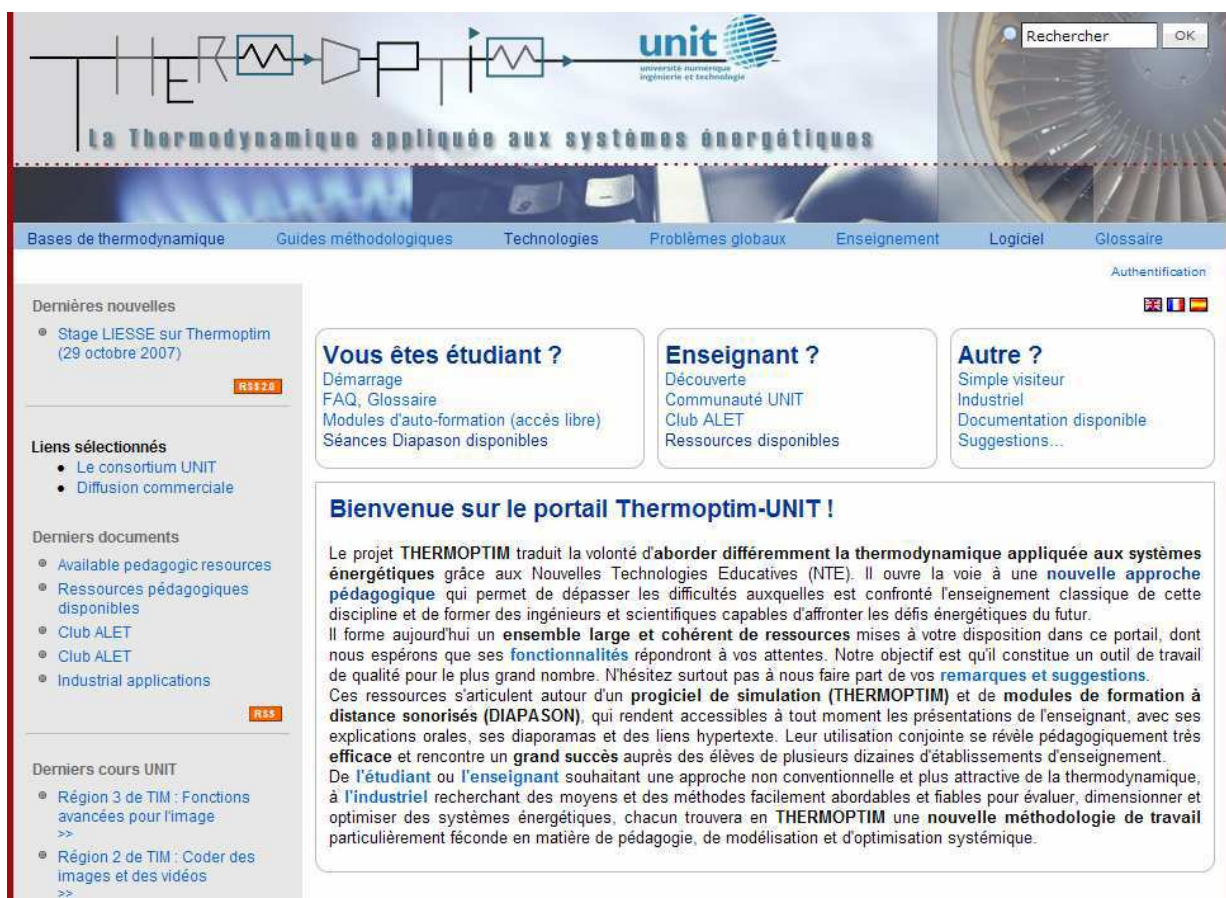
unit
université numérique ingénierie et technologie

La Thermodynamique appliquée aux systèmes énergétiques

Rechercher OK

Bases de thermodynamique Guides méthodologiques Technologies Problèmes globaux Enseignement Logiciel Glossaire

Authentification

Dernières nouvelles
Stage LIESSE sur Thermoptim (29 octobre 2007)
RSS 2.0

Liens sélectionnés
Le consortium UNIT
Diffusion commerciale

Derniers documents
Available pedagogic resources
Ressources pédagogiques disponibles
Club ALET
Club ALET
Industrial applications
RSS

Derniers cours UNIT
Région 3 de TIM : Fonctions avancées pour l'image
>>
Région 2 de TIM : Coder des images et des vidéos
>>

Vous êtes étudiant ?
Démarrage
FAQ, Glossaire
Modules d'auto-formation (accès libre)
Séances Diapason disponibles

Enseignant ?
Découverte
Communauté UNIT
Club ALET
Ressources disponibles

Autre ?
Simple visiteur
Industriel
Documentation disponible
Suggestions...

Bienvenue sur le portail Thermoptim-UNIT !

Le projet THERMOPTIM traduit la volonté d'aborder différemment la thermodynamique appliquée aux systèmes énergétiques grâce aux Nouvelles Technologies Educatives (NTE). Il ouvre la voie à une nouvelle approche pédagogique qui permet de dépasser les difficultés auxquelles est confronté l'enseignement classique de cette discipline et de former des ingénieurs et scientifiques capables d'affronter les défis énergétiques du futur.
Il forme aujourd'hui un ensemble large et cohérent de ressources mises à votre disposition dans ce portail, dont nous espérons que ses fonctionnalités répondront à vos attentes. Notre objectif est qu'il constitue un outil de travail de qualité pour le plus grand nombre. N'hésitez surtout pas à nous faire part de vos remarques et suggestions.
Ces ressources s'articulent autour d'un progiciel de simulation (THERMOPTIM) et de modules de formation à distance sonorisés (DIAPASON), qui rendent accessibles à tout moment les présentations de l'enseignant, avec ses explications orales, ses diaporamas et des liens hypertexte. Leur utilisation conjointe se révèle pédagogiquement très efficace et rencontre un grand succès auprès des élèves de plusieurs dizaines d'établissements d'enseignement.
De l'étudiant ou l'enseignant souhaitant une approche non conventionnelle et plus attractive de la thermodynamique, à l'industriel recherchant des moyens et des méthodes facilement abordables et fiables pour évaluer, dimensionner et optimiser des systèmes énergétiques, chacun trouvera en THERMOPTIM une nouvelle méthodologie de travail particulièrement féconde en matière de pédagogie, de modélisation et d'optimisation systémique.